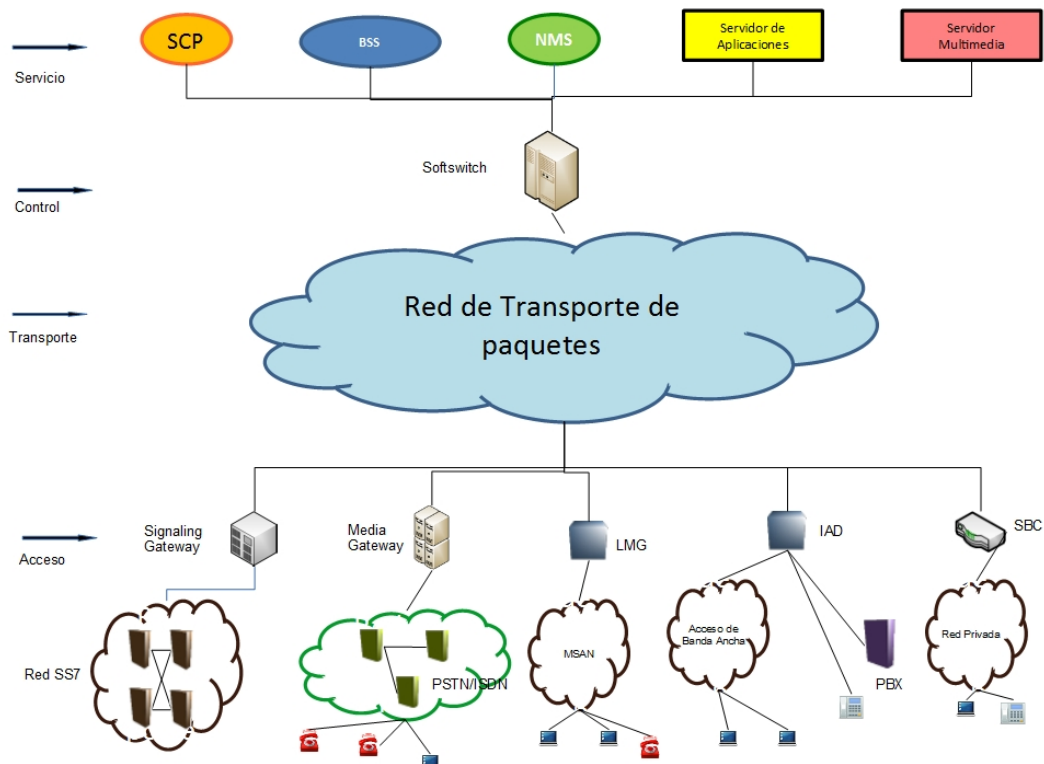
Servicio

SCP

BSS

NMS

Servidor de Aplicaciones

Servidor Multimedia

Softswitch

Control

Red de Transporte de paquetes

Transporte

Acceso

Signaling Gateway

Media Gateway

LMG

IAD

SBC

Red SS7

PSTN/ISDN

MSAN

Acceso de Banda Ancha

PBX

Red Privada